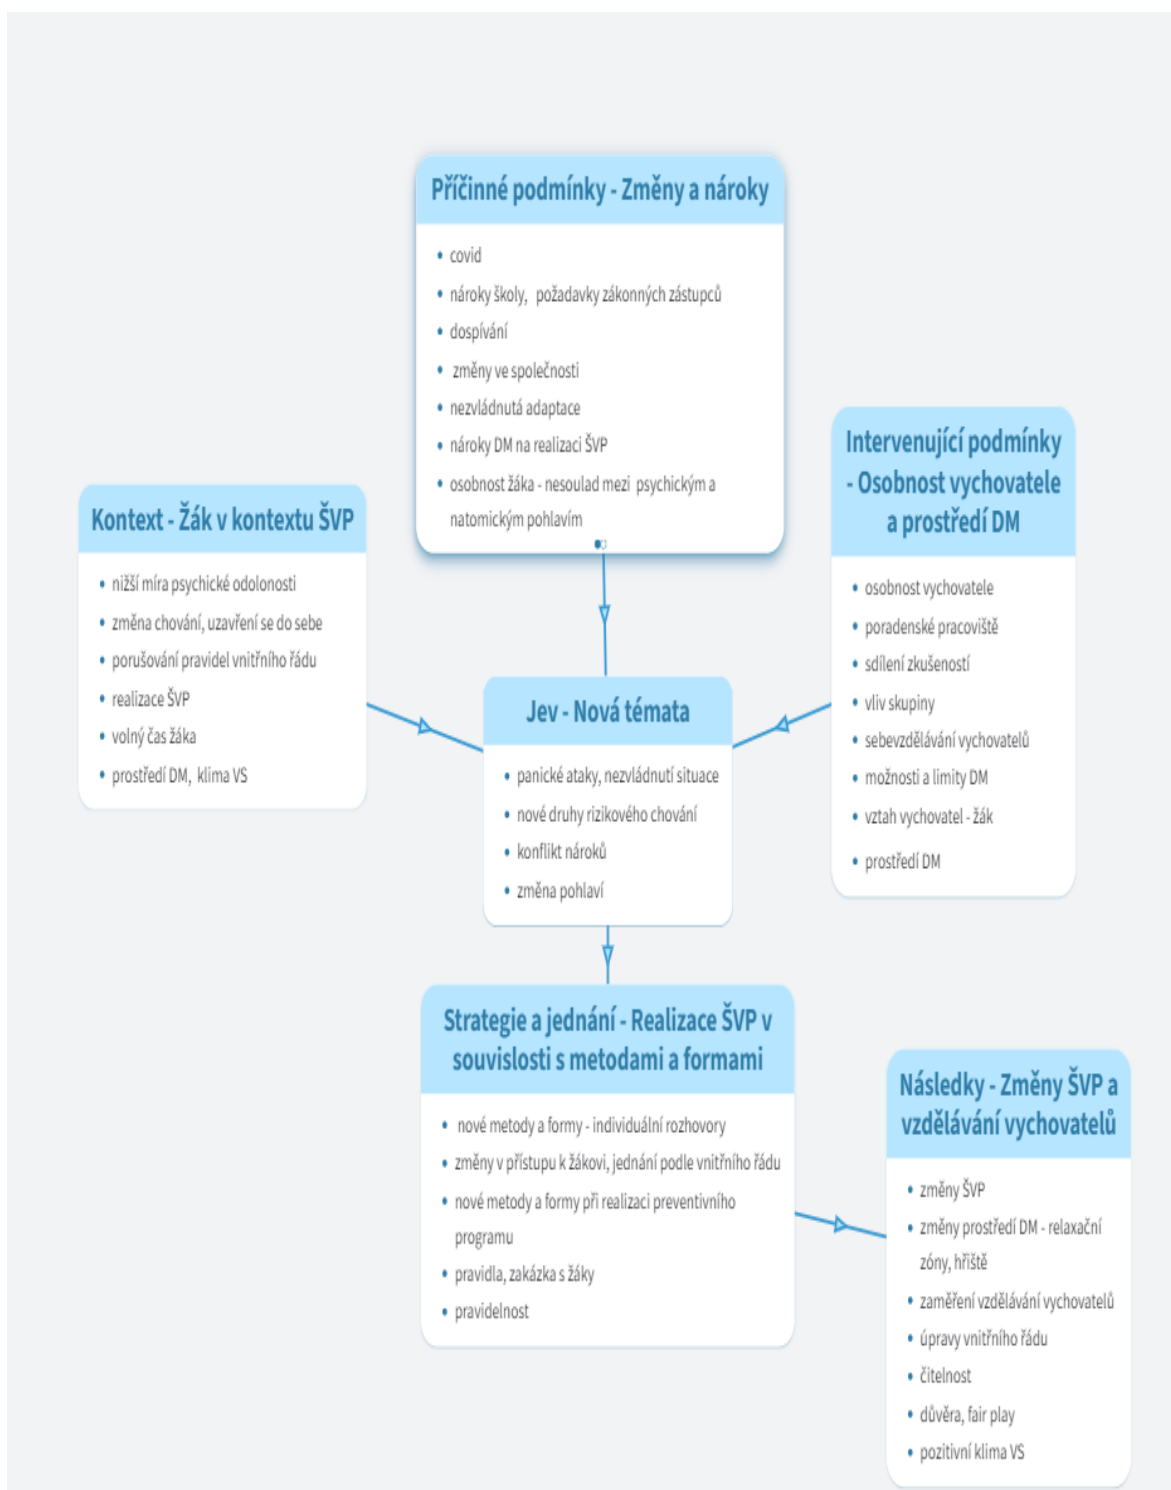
Příčinné podmínky - Změny a nároky

- covid
- nároky školy, požadavky zákonných zástupců
- dospívání
- změny ve společnosti
- nezvládnutá adaptace
- nároky DM na realizaci ŠVP
- osobnost žáka - nesoulad mezi psychickým a natomickým pohlavím

Kontext - Žák v kontextu ŠVP

- nižší míra psychické odolonosti
- změna chování, uzavření se do sebe
- porušování pravidel vnitřního řádu
- realizace ŠVP
- volný čas žáka
- prostředí DM, klima VS

Intervenující podmínky - Osobnost vychovatele a prostředí DM

- osobnost vychovatele
- poradenské pracoviště
- sdílení zkušeností
- vliv skupiny
- sebevzdělávání vychovatelů
- možnosti a limity DM
- vztah vychovatel - žák
- prostředí DM

Jev - Nová témata

- panické ataky, nezvládnutí situace
- nové druhy rizikového chování
- konflikt nároků
- změna pohlaví

Strategie a jednání - Realizace ŠVP v souvislosti s metodami a formami

- nové metody a formy - individuální rozhovory
- změny v přístupu k žákovi, jednání podle vnitřního řádu
- nové metody a formy při realizaci preventivního programu
- pravidla, zakázka s žáky
- pravidelnost

Následky - Změny ŠVP a vzdělávání vychovatelů

- změny ŠVP
- změny prostředí DM - relaxační zóny, hřiště
- zaměření vzdělávání vychovatelů
- úpravy vnitřního řádu
- čitelnost
- důvěra, fair play
- pozitivní klima VS